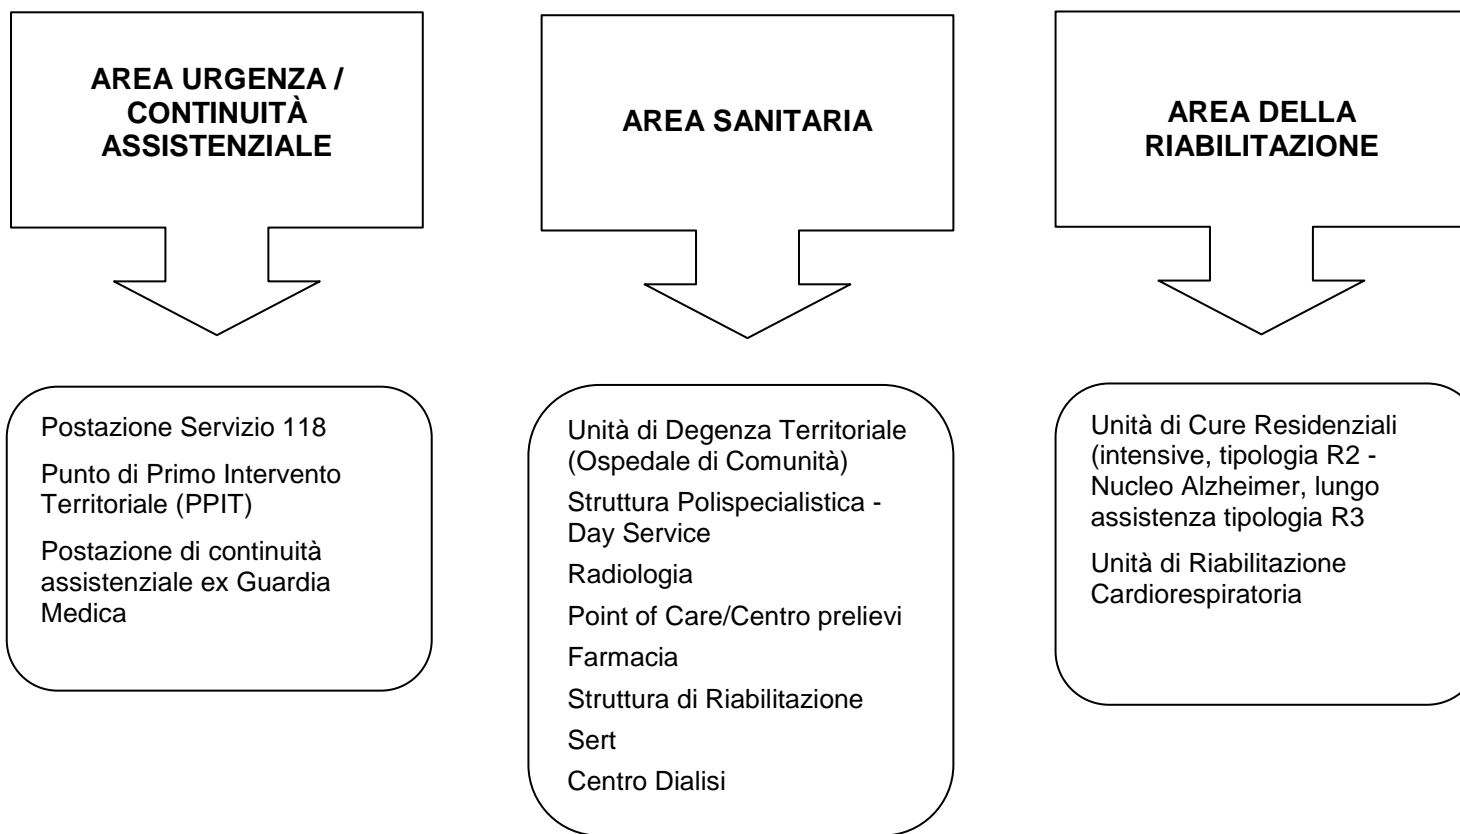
AREA URGENZA / CONTINUITÀ ASSISTENZIALE

AREA SANITARIA

AREA DELLA RIABILITAZIONE

Postazione Servizio 118

Punto di Primo Intervento Territoriale (PPIT)

Postazione di continuità assistenziale ex Guardia Medica

Unità di Degenza Territoriale (Ospedale di Comunità)

Struttura Polispecialistica - Day Service

Radiologia

Point of Care/Centro prelievi

Farmacia

Struttura di Riabilitazione

Sert

Centro Dialisi

Unità di Cure Residenziali (intensive, tipologia R2 - Nucleo Alzheimer, lungo assistenza tipologia R3

Unità di Riabilitazione Cardiorespiratoria